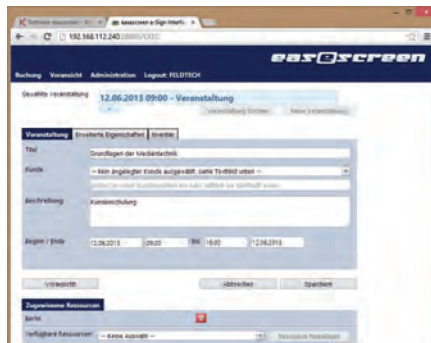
easescreen e-Sign Interfa...

192.168.112.240

eas@screen

Buchung Voransicht Administration Logout: FELDTECH

Gewählte Veranstaltung

12.06.2013 09:00 - Veranstaltung

Veranstaltung löschen

Neue Veranstaltung

Veranstaltung

Erweiterte Eigenschaften

Inventar

Titel

Grundlagen der Medientechnik

Kunde

-- Kein angelegter Kunde ausgewählt, siehe Textfeld unten --

Beschreibung

Kundenschulung

Beginn / Ende

12.06.2013

09:00

bis

16:00

12.06.2013

Voransicht

Abbrechen

Speichern

Zugewiesene Ressourcen

Berlin

Verfügbare Ressourcen

-- Keine Auswahl --

Ressource hinzufügen